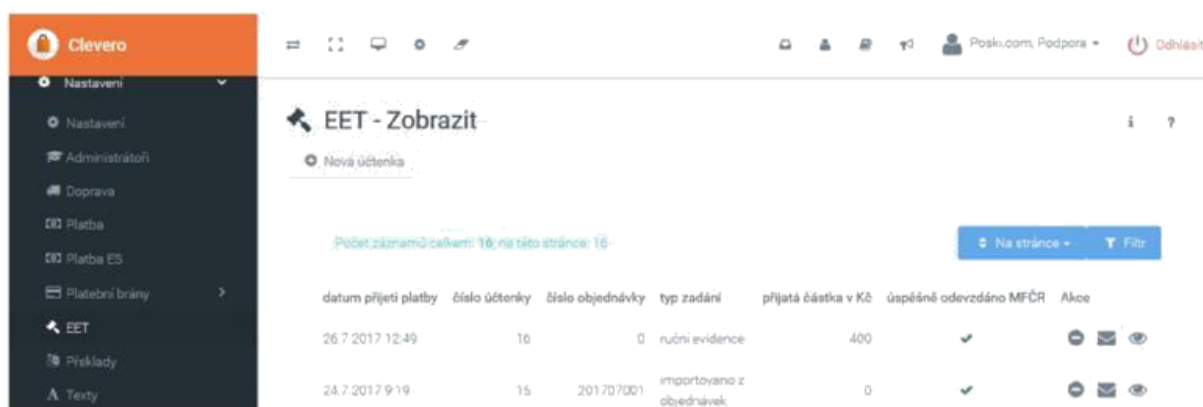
Clevero

Posku.com, Podpora
Odhlásit

Nastavení
Nastavení
Administrátoři
Doprava
Platba
Platba ES
Platební brány
EET
Překlady
Texty

EET - Zobrazit

Nová účtenka

Počet záznamů celkem: 16, na této stránce: 16

Na stránce
Filtr

| datum přijetí platby | číslo účtenky | číslo objednávky | typ zadání | přijatá částka v Kč | úspěšně odevzdáno MFČR | Akce |
|---|---|---|---|---|---|---|
| 26.7.2017 12:49 | 16 | 0 | ruční evidence | 400 | ✔ | |
| 24.7.2017 9:19 | 15 | 201707001 | importovano z objednávek | 0 | ✔ | |